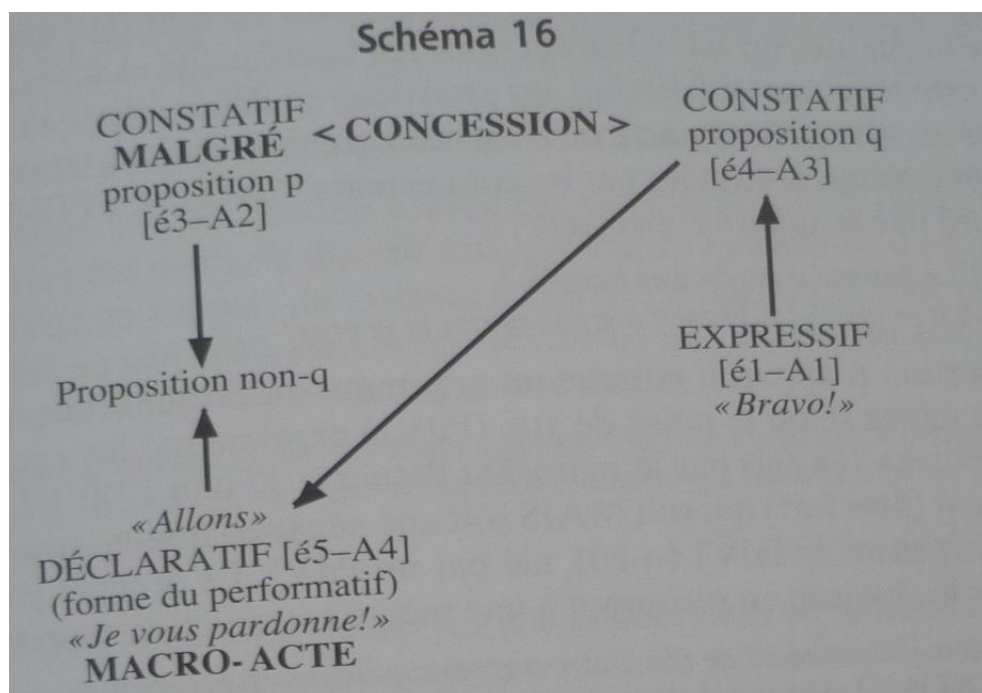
Schéma 16

CONSTATIF
MALGRÉ
proposition p
[é3–A2]

< CONCESSION >

CONSTATIF
proposition q
[é4–A3]

Proposition non-q

EXPRESSIF
[é1–A1]
«Bravo!»

«Allons»
DÉCLARATIF [é5–A4]
(forme du performatif)
«Je vous pardonne!»
MACRO-ACTE